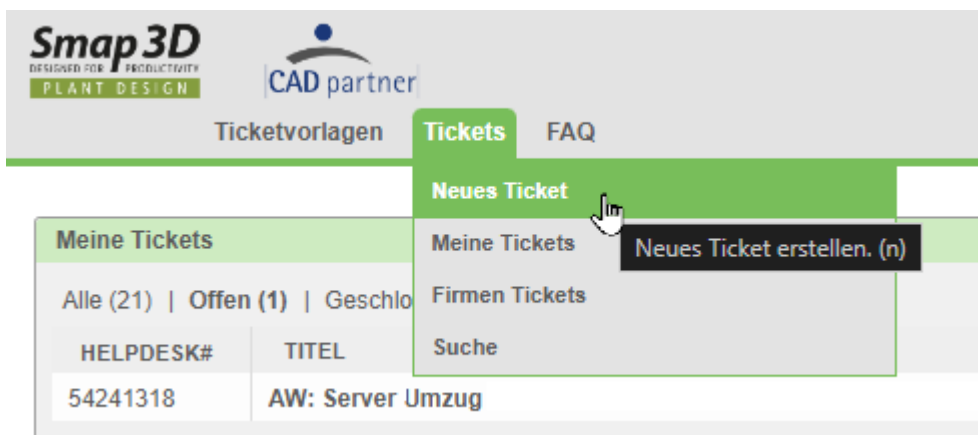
Smap3D
DESIGNED FOR PRODUCTIVITY
PLANT DESIGN

CAD partner

Ticketvorlagen Tickets FAQ

Neues Ticket
Meine Tickets
Firmen Tickets
Suche

Neues Ticket erstellen. (n)

Meine Tickets

Alle (21) | Offen (1) | Geschlo

| HELPDESK# | TITEL |
|---|---|
| 54241318 | AW: Server Umzug |